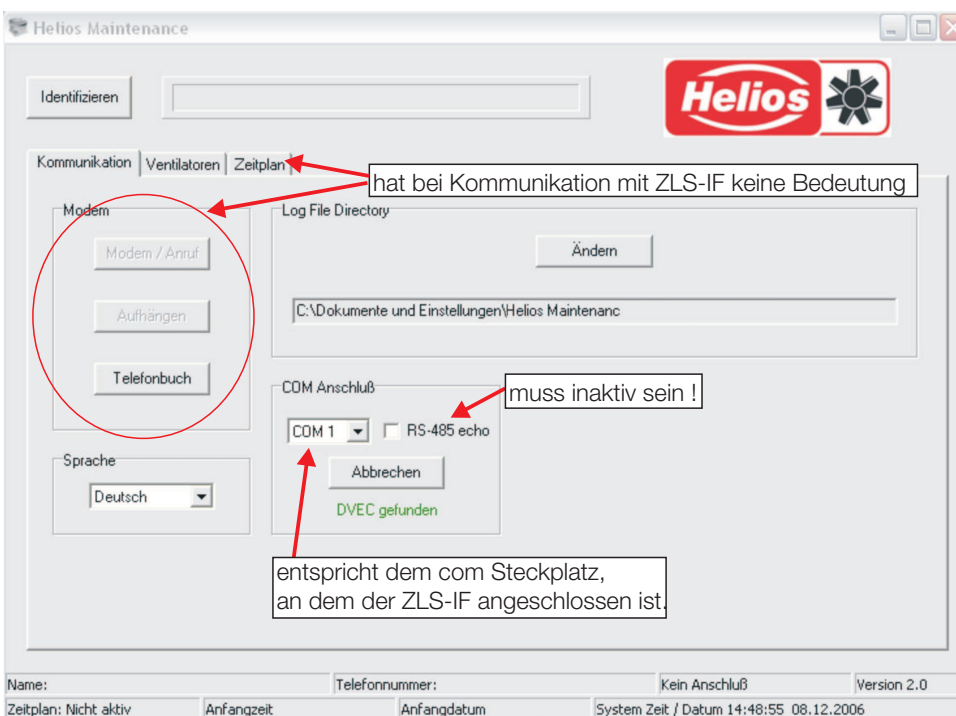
Helios Maintenance

Identifizieren

Helios

Kommunikation | Ventilatoren | Zeitplan

hat bei Kommunikation mit ZLS-IF keine Bedeutung

Modem

Modem / Anruf

Aufhängen

Telefonbuch

Log File Directory

Ändern

C:\Dokumente und Einstellungen\Helios Maintenanc

COM Anschluß

muss inaktiv sein !

COM 1

RS-485 echo

Abbrechen

DVEC gefunden

Sprache

Deutsch

entspricht dem com Steckplatz, an dem der ZLS-IF angeschlossen ist.

Name: | Telefonnummer: | Kein Anschluß | Version 2.0

Zeitplan: Nicht aktiv | Anfangzeit | Anfangdatum | System Zeit / Datum 14:48:55 08.12.2006